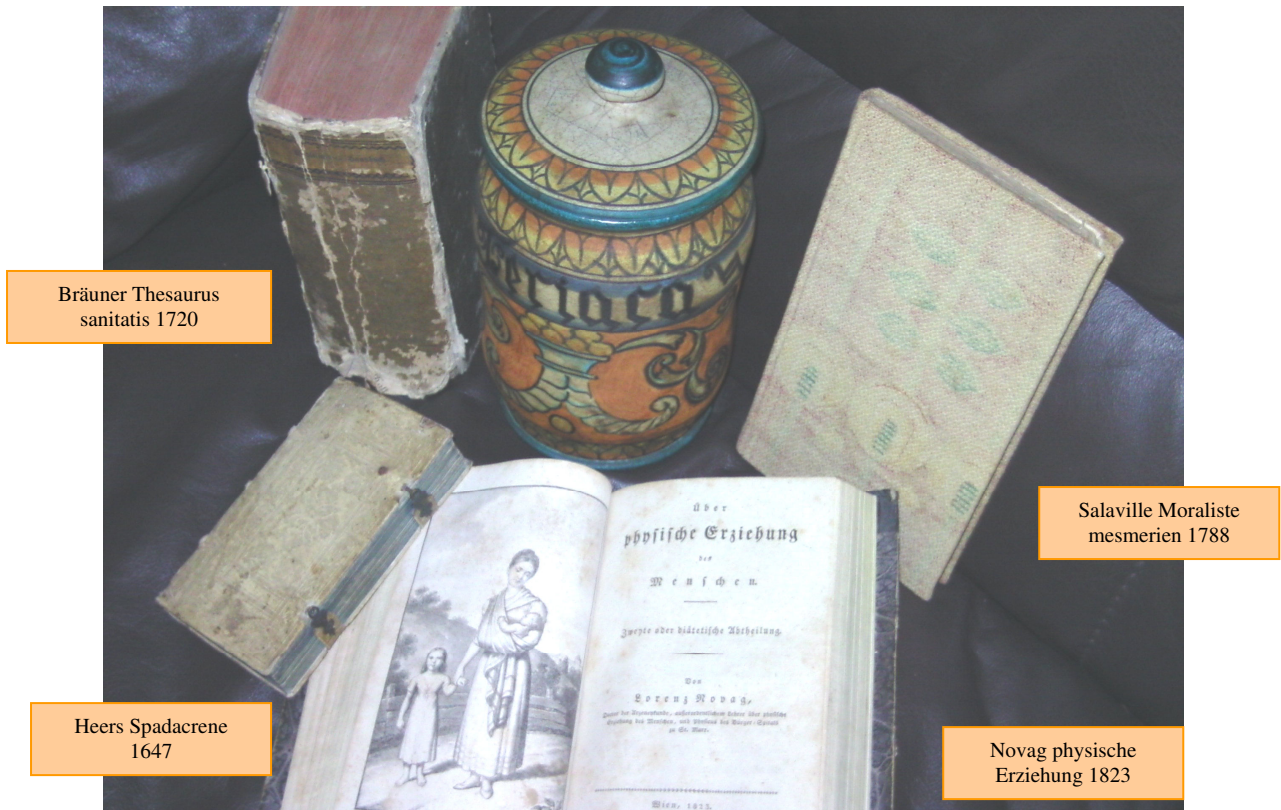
Bräuner Thesaurus sanitatis 1720

Salaville Moraliste mesmerien 1788

Heers Spadacrene 1647

Novag physische Erziehung 1823

Über
physische Erziehung
des
Menschen.

Zweyte oder diätetische Abtheilung.

Von
Lorenz Novag,
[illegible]

Wien, 1823.